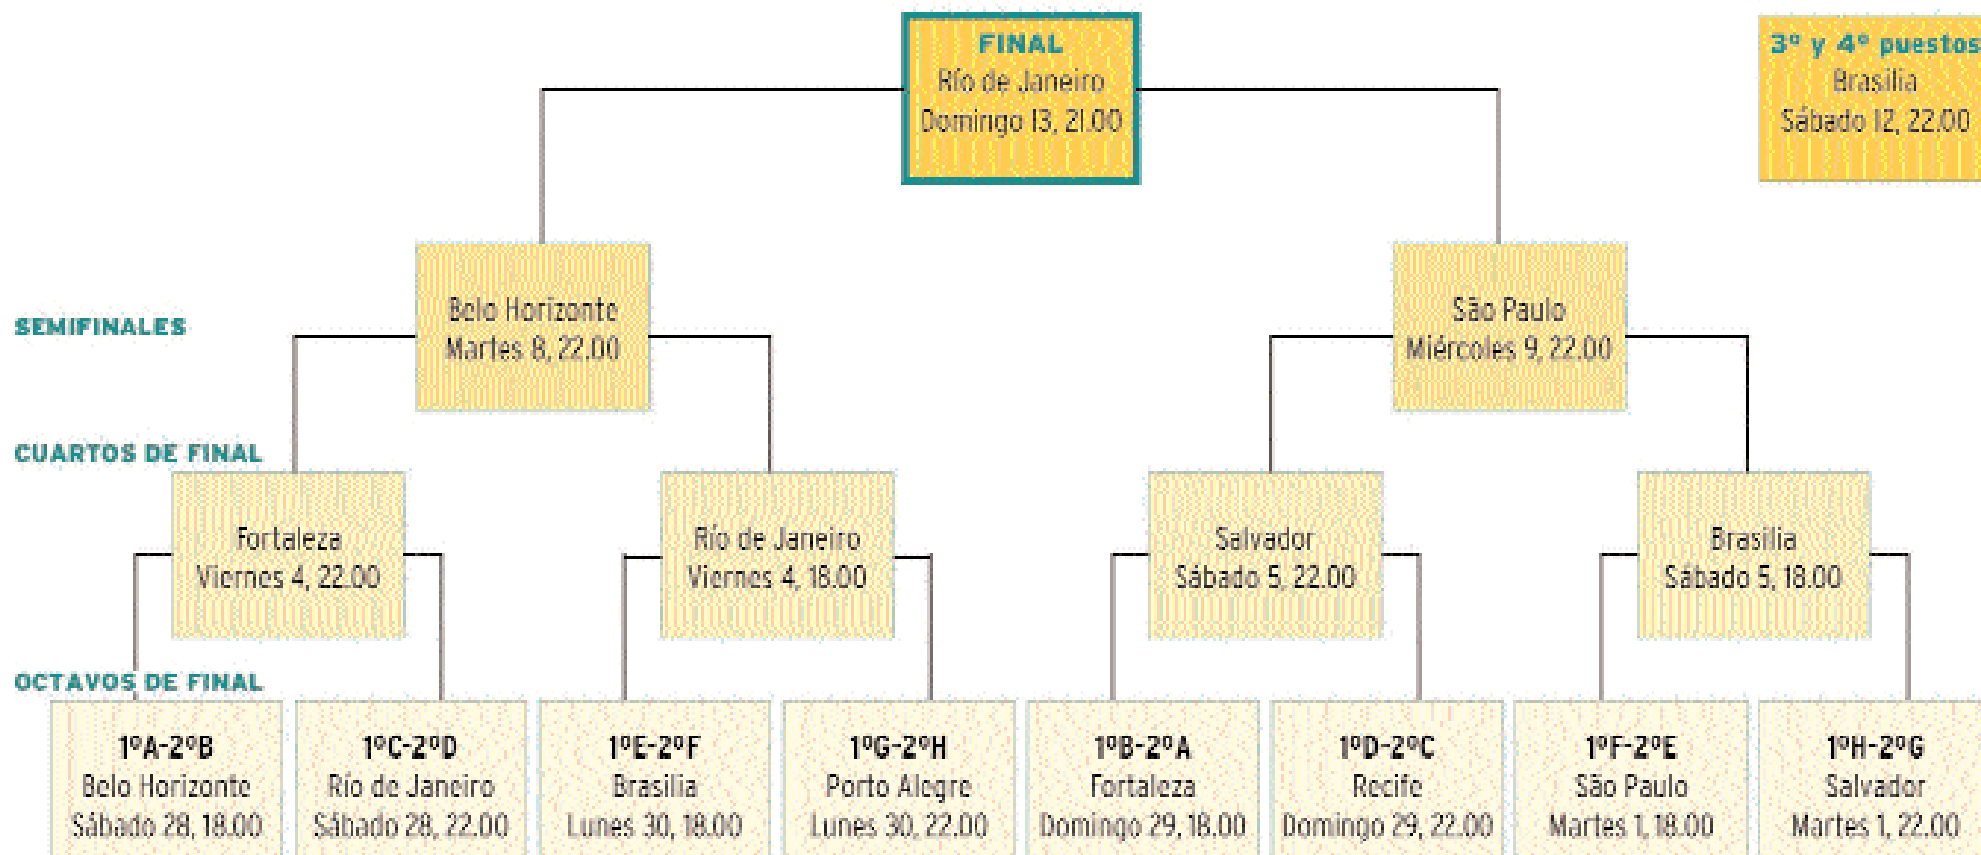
FINAL
Río de Janeiro
Domingo 13, 21.00

3º y 4º puestos
Brasilia
Sábado 12, 22.00

SEMIFINALES

Belo Horizonte
Martes 8, 22.00

São Paulo
Miércoles 9, 22.00

CUARTOS DE FINAL

Fortaleza
Viernes 4, 22.00

Río de Janeiro
Viernes 4, 18.00

Salvador
Sábado 5, 22.00

Brasilia
Sábado 5, 18.00

OCTAVOS DE FINAL

1ºA-2ºB
Belo Horizonte
Sábado 28, 18.00

1ºC-2ºD
Río de Janeiro
Sábado 28, 22.00

1ºE-2ºF
Brasilia
Lunes 30, 18.00

1ºG-2ºH
Porto Alegre
Lunes 30, 22.00

1ºB-2ºA
Fortaleza
Domingo 29, 18.00

1ºD-2ºC
Recife
Domingo 29, 22.00

1ºF-2ºE
São Paulo
Martes 1, 18.00

1ºH-2ºG
Salvador
Martes 1, 22.00